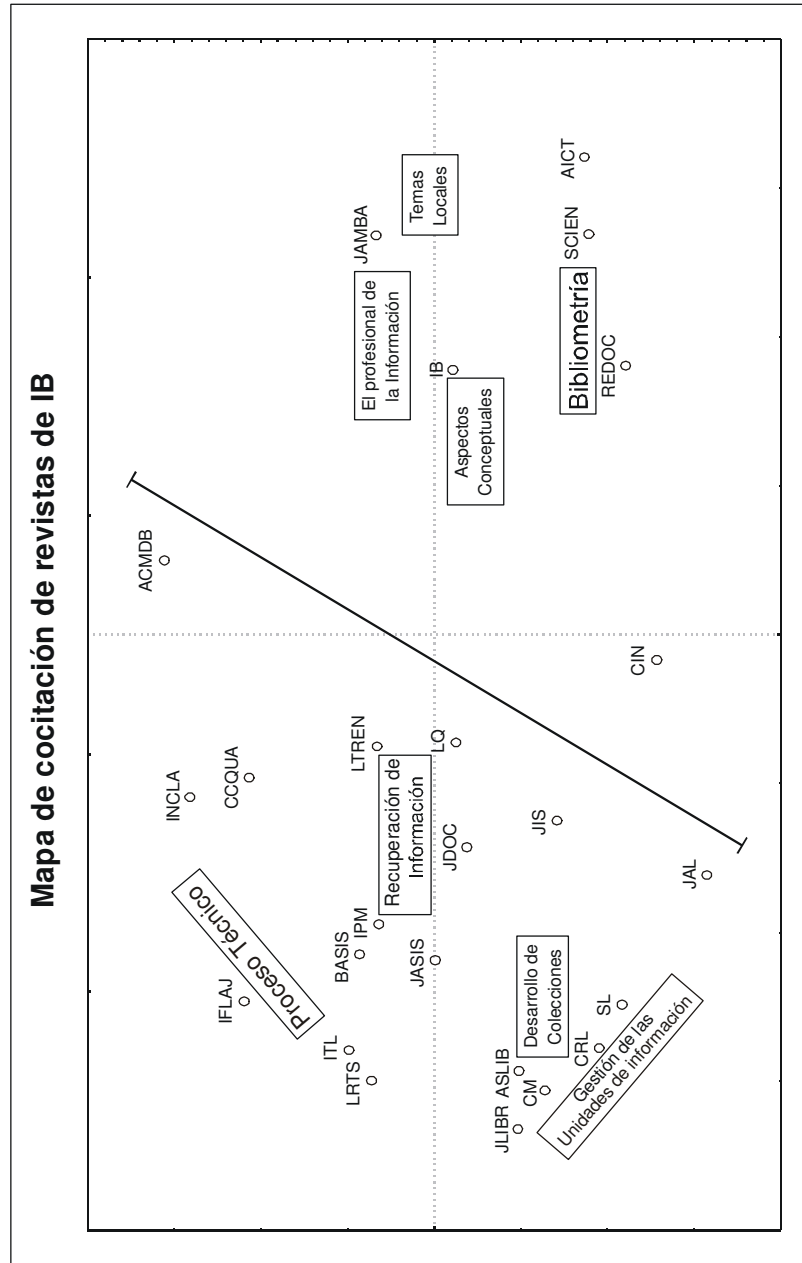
Mapa de cocitación de revistas de IB

Temas Locales

AICT

JAMBA

SCIEN

El profesional de la Información

IB

Bibliometría

REDOC

Aspectos Conceptuales

ACMDB

CIN

INCLA

CCQUA

LTREN

LQ

Recuperación de Información

JIS

JDOC

Proceso Técnico

JAL

BASIS

IPM

JASIS

IFLAJ

Desarrollo de Colecciones

SL

ITL

CRL

LRTS

ASLIB

CM

JLIBR

Gestión de las Unidades de información